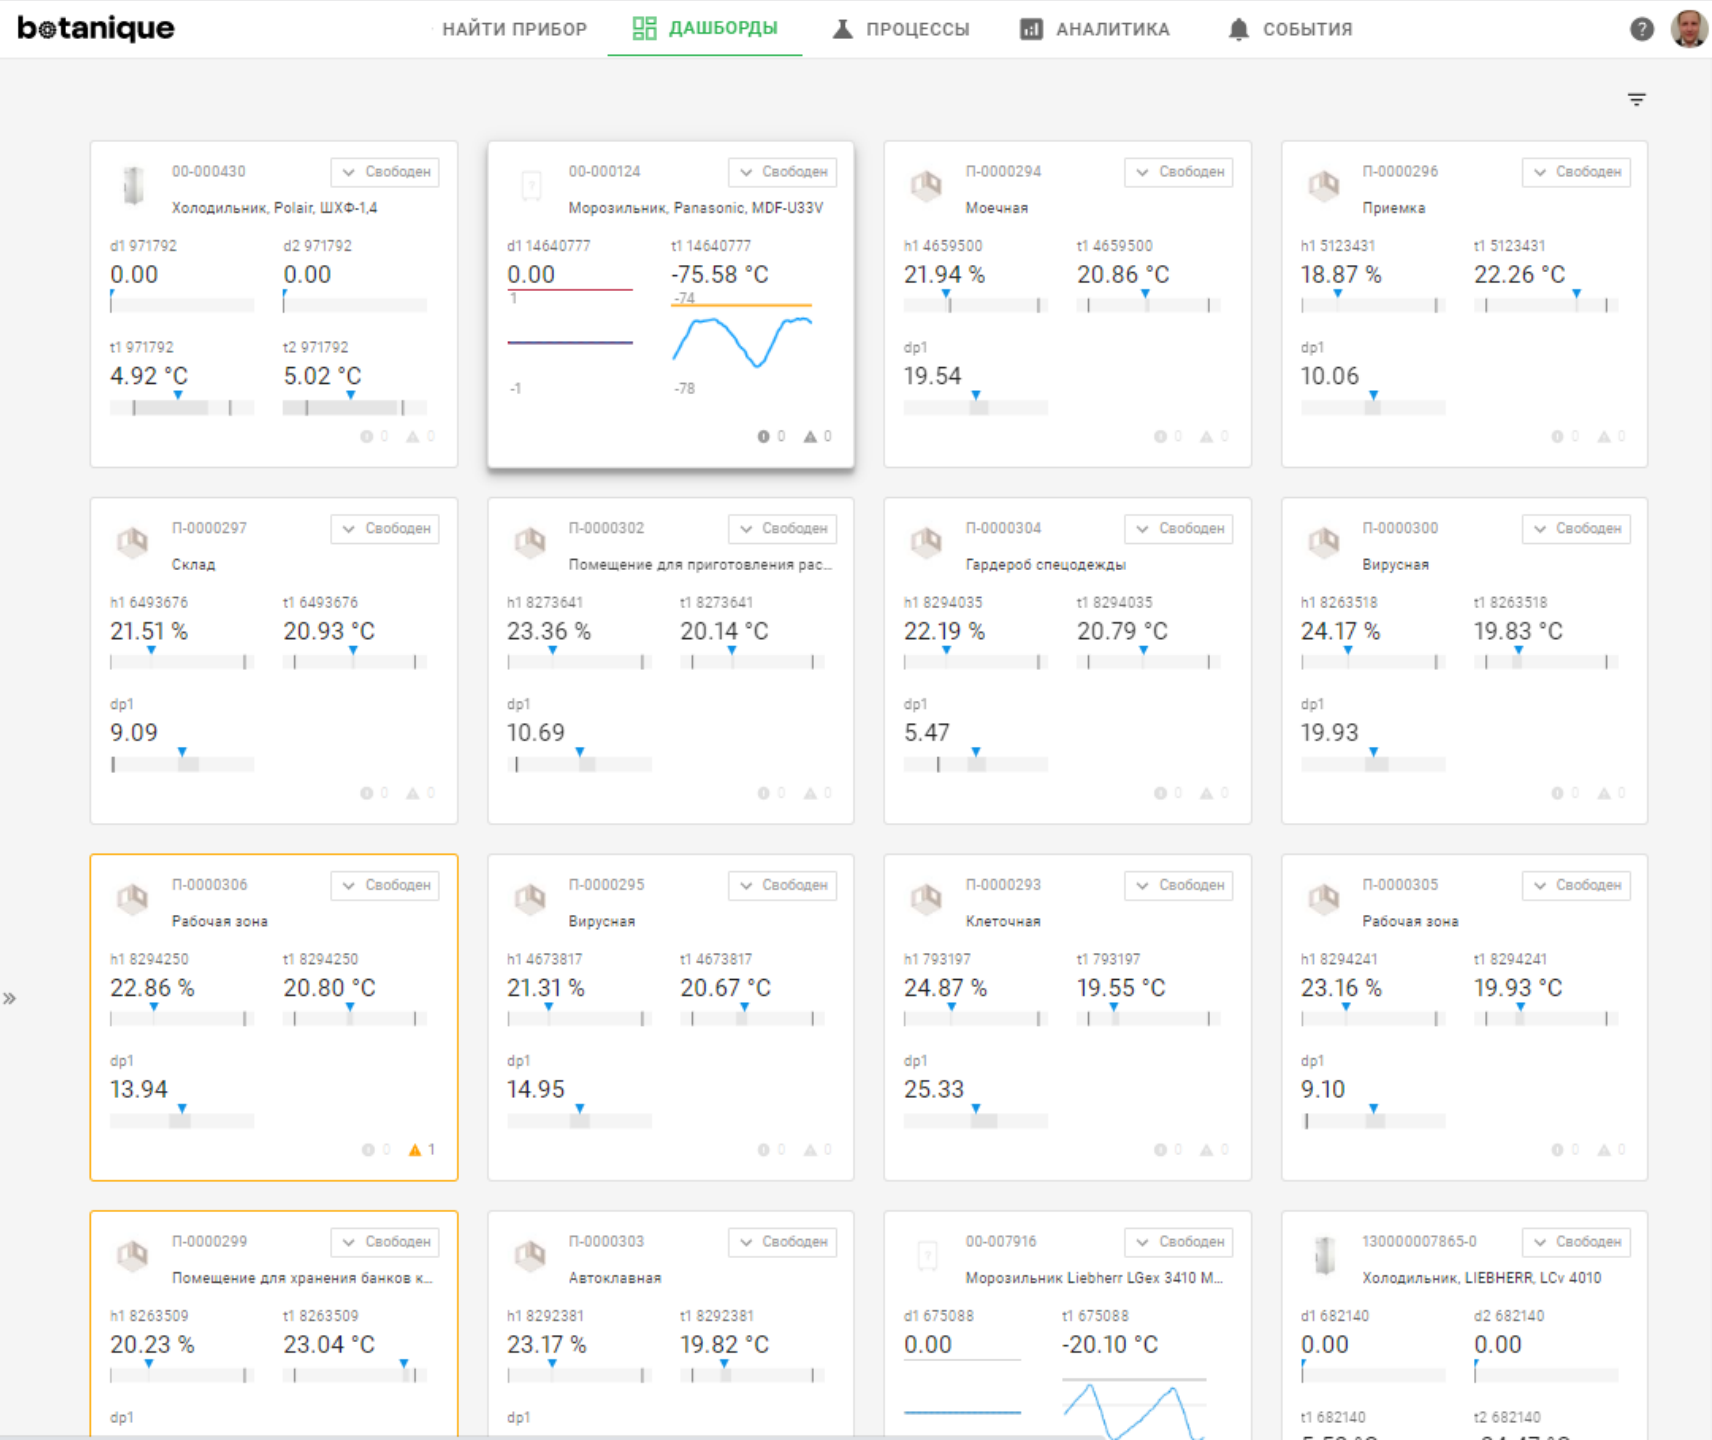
botanique НАЙТИ ПРИБОР ДАШБОРДЫ ПРОЦЕССЫ АНАЛИТИКА СОБЫТИЯ

00-000430 Свободен
Холодильник, Polair, ШХФ-1,4
d1 971792 0.00
d2 971792 0.00
t1 971792 4.92 °C
t2 971792 5.02 °C
0 0

00-000124 Свободен
Морозильник, Panasonic, MDF-U33V
d1 14640777 0.00
1
-1
t1 14640777 -75.58 °C
-74
-78
0 0

П-0000294 Свободен
Моечная
h1 4659500 21.94 %
t1 4659500 20.86 °C
dp1 19.54
0 0

П-0000296 Свободен
Приемка
h1 5123431 18.87 %
t1 5123431 22.26 °C
dp1 10.06
0 0

П-0000297 Свободен
Склад
h1 6493676 21.51 %
t1 6493676 20.93 °C
dp1 9.09
0 0

П-0000302 Свободен
Помещение для приготовления рас...
h1 8273641 23.36 %
t1 8273641 20.14 °C
dp1 10.69
0 0

П-0000304 Свободен
Гардероб спецодежды
h1 8294035 22.19 %
t1 8294035 20.79 °C
dp1 5.47
0 0

П-0000300 Свободен
Вирусная
h1 8263518 24.17 %
t1 8263518 19.83 °C
dp1 19.93
0 0

П-0000306 Свободен
Рабочая зона
h1 8294250 22.86 %
t1 8294250 20.80 °C
dp1 13.94
0 1

П-0000295 Свободен
Вирусная
h1 4673817 21.31 %
t1 4673817 20.67 °C
dp1 14.95
0 0

П-0000293 Свободен
Клеточная
h1 793197 24.87 %
t1 793197 19.55 °C
dp1 25.33
0 0

П-0000305 Свободен
Рабочая зона
h1 8294241 23.16 %
t1 8294241 19.93 °C
dp1 9.10
0 0

П-0000299 Свободен
Помещение для хранения банков к...
h1 8263509 20.23 %
t1 8263509 23.04 °C
dp1

П-0000303 Свободен
Автоклавная
h1 8292381 23.17 %
t1 8292381 19.82 °C
dp1

00-007916 Свободен
Морозильник Liebherr LGex 3410 M...
d1 675088 0.00
t1 675088 -20.10 °C

130000007865-0 Свободен
Холодильник, LIEBHERR, LCv 4010
d1 682140 0.00
d2 682140 0.00
t1 682140
t2 682140